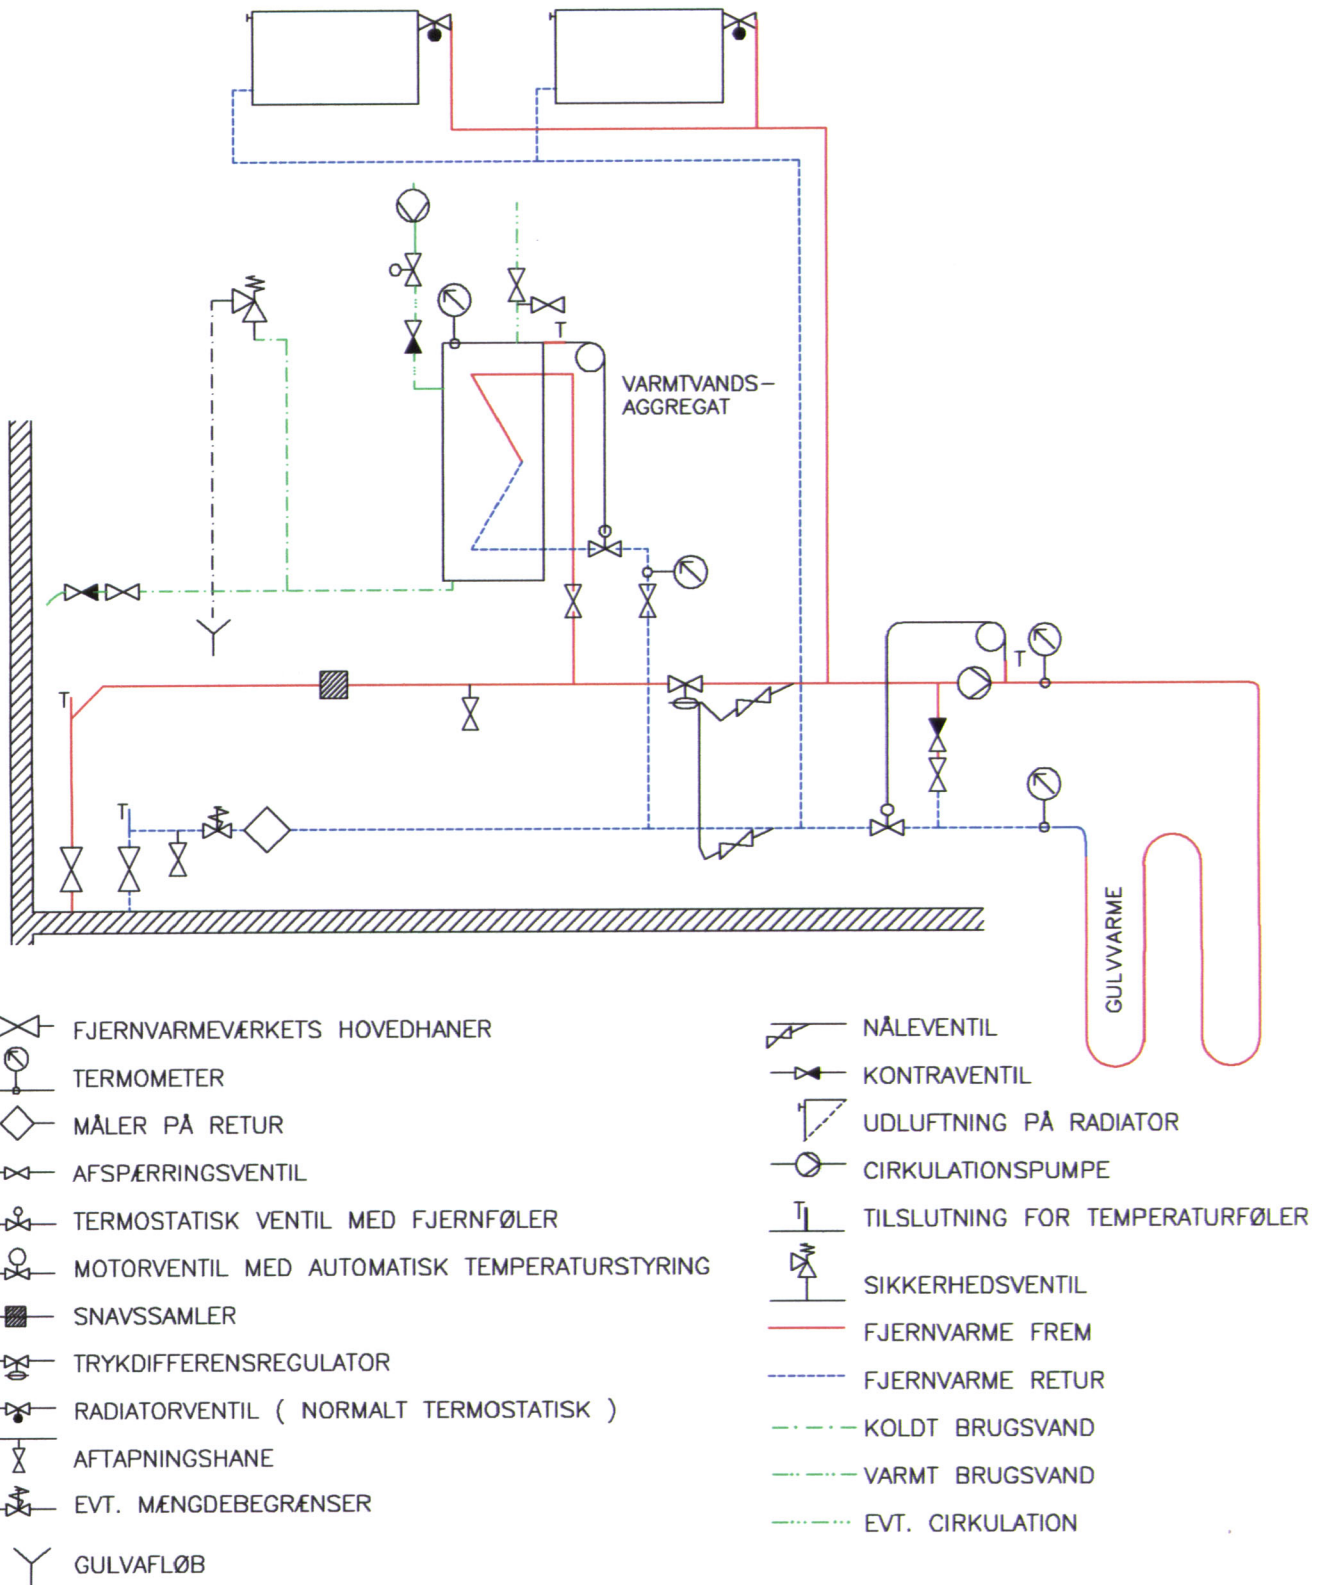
VARMTVANDS–
AGGREGAT

T

T

T

T

T

GULVVARME

FJERNVARMEVÆRKETS HOVEDHANER
TERMOMETER
MÅLER PÅ RETUR
AFSPÆRRINGSVENTIL
TERMOSTATISK VENTIL MED FJERNFØLER
MOTORVENTIL MED AUTOMATISK TEMPERATURSTYRING
SNAVSSAMLER
TRYKDIFFERENSREGULATOR
RADIATORVENTIL ( NORMALT TERMOSTATISK )
AFTAPNINGSHANE
EVT. MÆNGDEBEGRÆNSER
GULVAFLØB

NÅLEVENTIL
KONTRAVENTIL
UDLUFTNING PÅ RADIATOR
CIRKULATIONSPUMPE
T
TILSLUTNING FOR TEMPERATURFØLER
SIKKERHEDSVENTIL
FJERNVARME FREM
FJERNVARME RETUR
KOLDT BRUGSVAND
VARMT BRUGSVAND
EVT. CIRKULATION